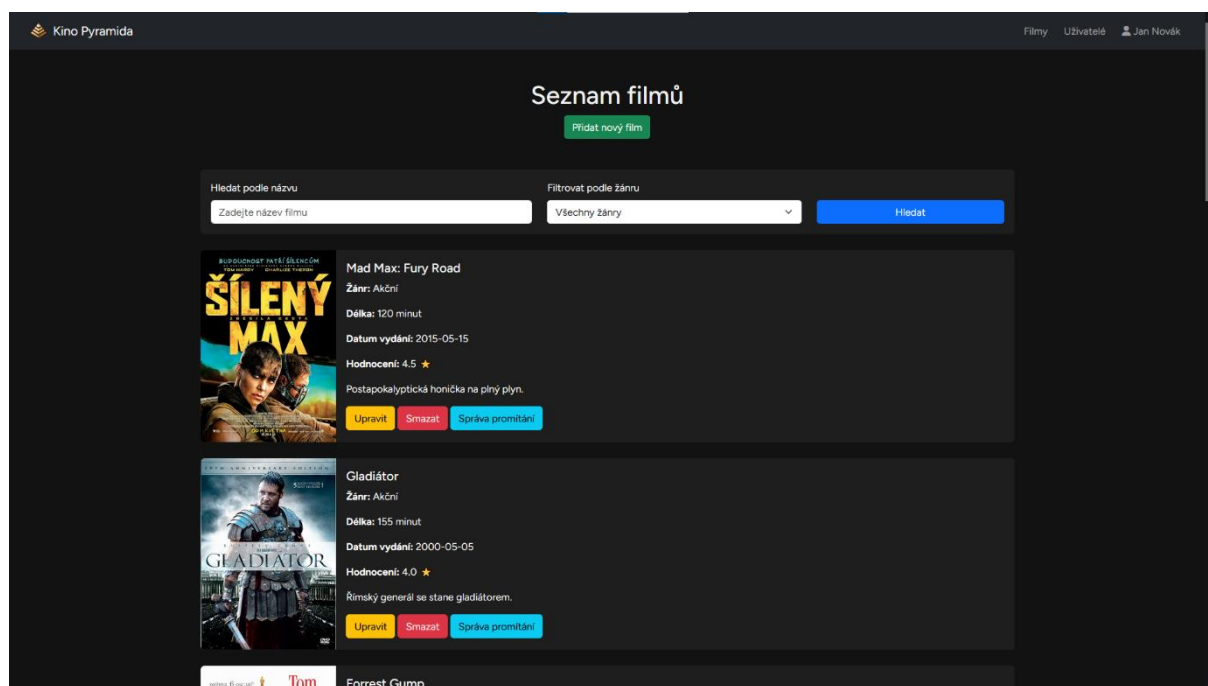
Kino Pyramida

Filmy Uživatelé Jan Novák

Seznam filmů

Přidat nový film

Hledat podle názvu
Zadejte název filmu

Filtrovat podle žánru
Všechny žánry

Hledat

BUDOUCNOST PATŘÍ ŠÍLENCŮM
TOM HARDY CHARLIZE THERON
ŠÍLENÝ MAX
ZBĚSILÁ CESTA

Mad Max: Fury Road
Žánr: Akční
Délka: 120 minut
Datum vydání: 2015-05-15
Hodnocení: 4.5 ★
Postapokalyptická honička na plný plyn.
Upravit Smazat Správa promítání

GLADIATOR

Gladiátor
Žánr: Akční
Délka: 155 minut
Datum vydání: 2000-05-05
Hodnocení: 4.0 ★
Římský generál se stane gladiátorem.
Upravit Smazat Správa promítání

Tom

Forrest Gump